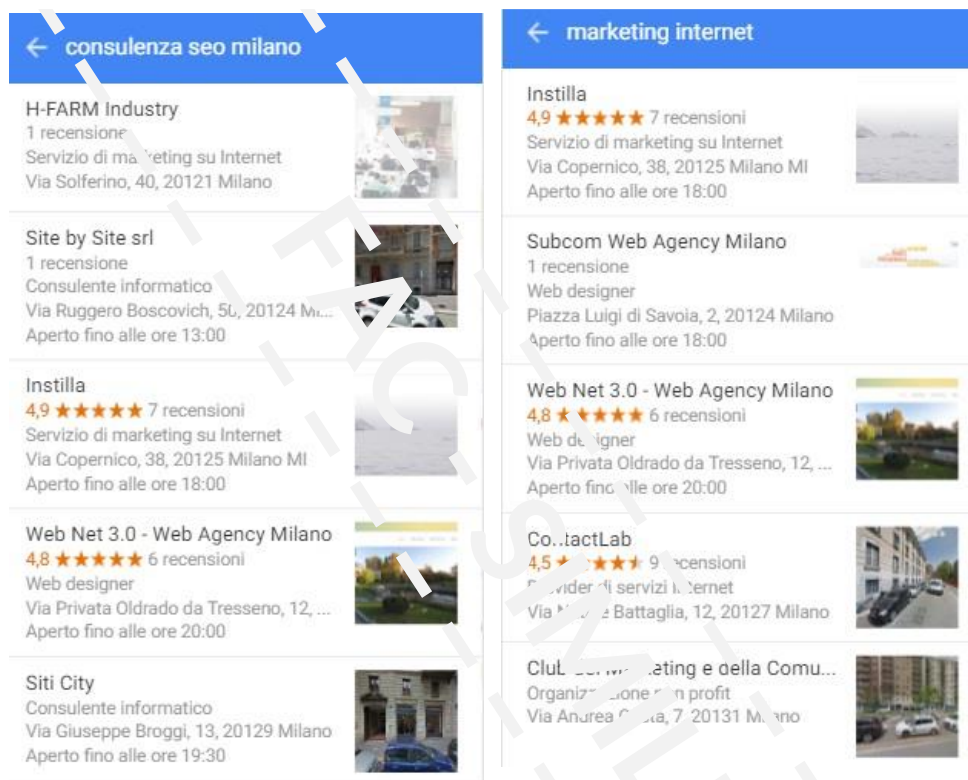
← consulenza seo milano

H-FARM Industry
1 recensione
Servizio di ma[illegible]eting su Internet
Via Solferino, 40, 20121 Milano

Site by Site srl
1 recensione
Consulente informatico
Via Ruggero Boscovich, 5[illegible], 20124 M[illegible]

Aperto fino alle ore 13:00

Instilla
4,9 ★★★★★ 7 recensioni
Servizio di marketing su Internet
Via Copernico, 38, 20125 Milano MI
Aperto fino alle ore 18:00

Web Net 3.0 - Web Agency Milano
4,8 ★★★★★ 6 recensioni
Web designer
Via Privata Oldrado da Tresseno, 12, ...
Aperto fino alle ore 20:00

Siti City
Consulente informatico
Via Giuseppe Broggi, 13, 20129 Milano
Aperto fino alle ore 19:30

← marketing internet

Instilla
4,9 ★★★★★ 7 recensioni
Servizio di marketing su Internet
Via Copernico, 38, 20125 Milano MI
Aperto fino alle ore 18:00

Subcom Web Agency Milano
1 recensione
Web designer
Piazza Luigi di Savoia, 2, 20124 Milano
Aperto fino alle ore 18:00

Web Net 3.0 - Web Agency Milano
4,8 ★★★★★ 6 recensioni
Web de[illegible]igner
Via Privata Oldrado da Tresseno, 12, ...
Aperto fino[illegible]lle ore 20:00

Co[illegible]tactLab
4,5 ★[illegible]★★ 9 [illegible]ecensioni
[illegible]vider di servizi I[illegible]ternet
Via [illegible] Battaglia, 12, 20127 Milano

Clu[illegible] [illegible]eting e della Comu...
Organiz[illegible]ione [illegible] profit
Via An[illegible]rea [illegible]ta, 7, 20131 M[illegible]no

FAC-SIMILE